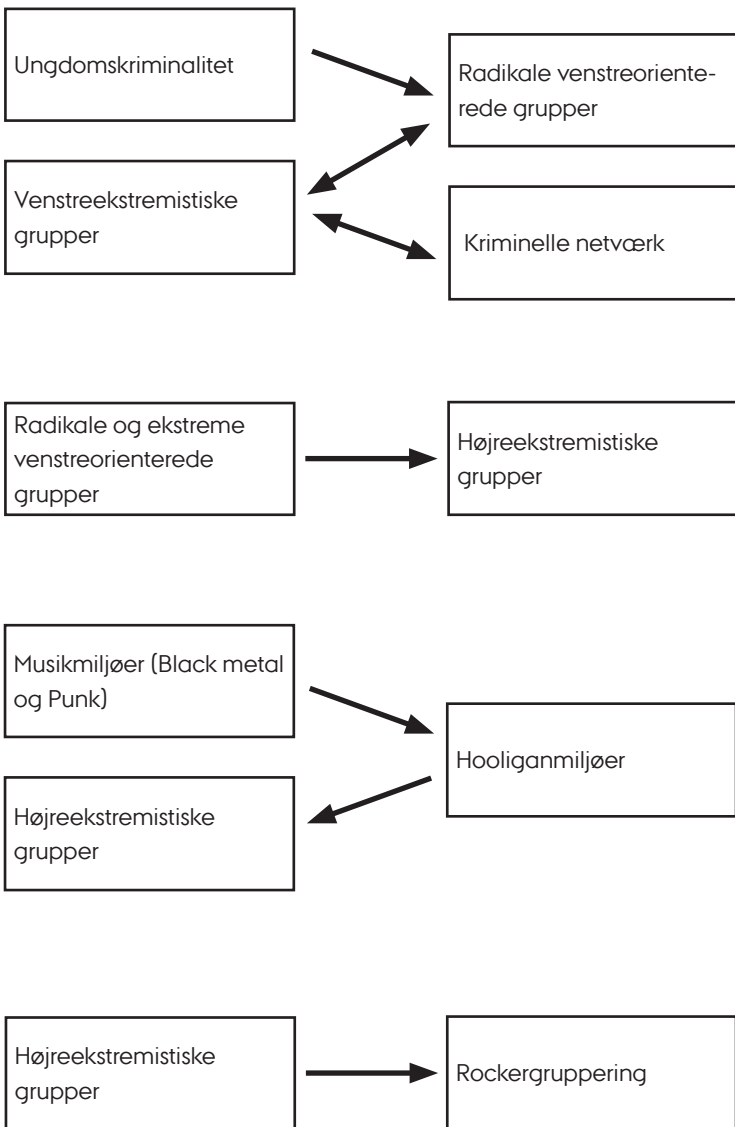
Ungdomskriminalitet

Radikale venstreorienterede grupper

Venstreekstremistiske grupper

Kriminelle netværk

Radikale og ekstreme venstreorienterede grupper

Højreekstremistiske grupper

Musikmiljøer (Black metal og Punk)

Hooliganmiljøer

Højreekstremistiske grupper

Højreekstremistiske grupper

Rockergruppering